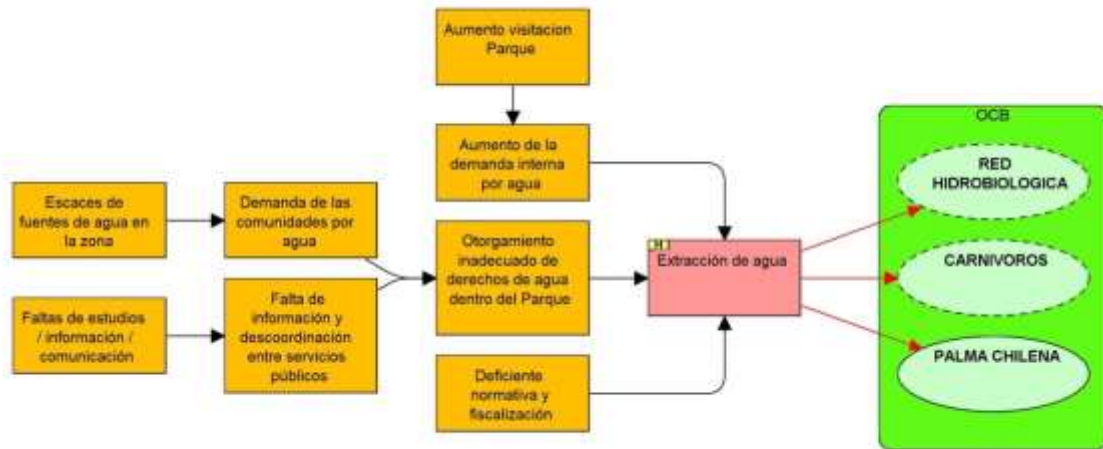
Aumento visitacion Parque

Aumento de la demanda interna por agua

Escaces de fuentes de agua en la zona

Demanda de las comunidades por agua

Otorgamiento inadecuado de derechos de agua dentro del Parque

H

Extracción de agua

Faltas de estudios / información / comunicación

Falta de información y descoordinación entre servicios públicos

Deficiente normativa y fiscalización

OCB

RED HIDROBIOLOGICA

CARNIVOROS

PALMA CHILENA